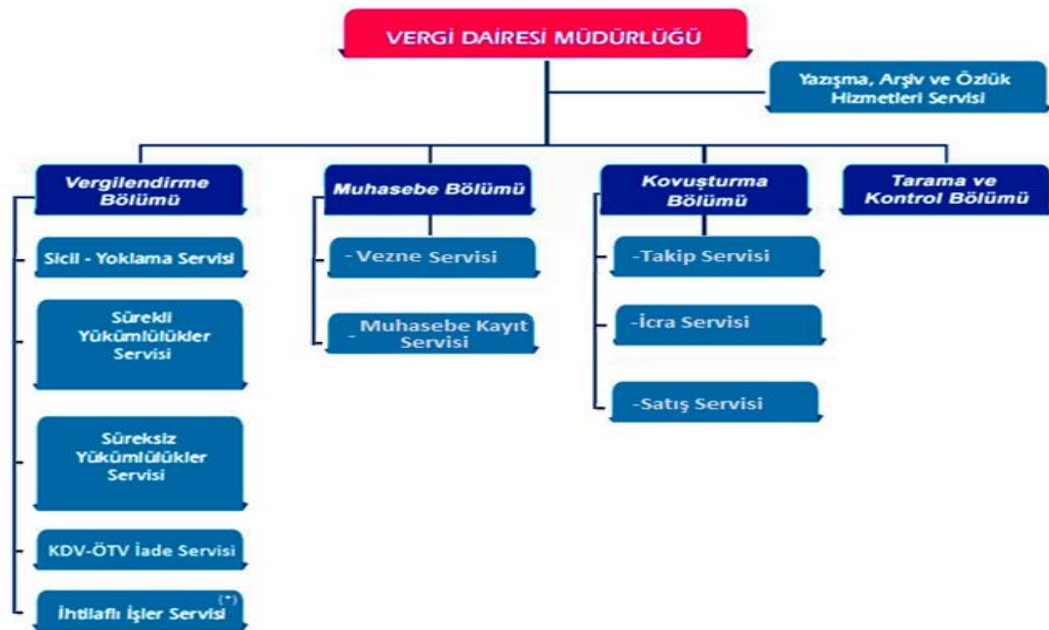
VERGİ DAİRESİ MÜDÜRLÜĞÜ

Yazışma, Arşiv ve Özlük Hizmetleri Servisi

Vergilendirme Bölümü

Sicil - Yoklama Servisi

Sürekli Yükümlülükler Servisi

Süreksiz Yükümlülükler Servisi

KDV-ÖTV İade Servisi

İhtilaflı İşler Servisi (*)

Muhasebe Bölümü

- Vezne Servisi

- Muhasebe Kayıt Servisi

Kovuşturma Bölümü

-Takip Servisi

-İcra Servisi

-Satış Servisi

Tarama ve Kontrol Bölümü